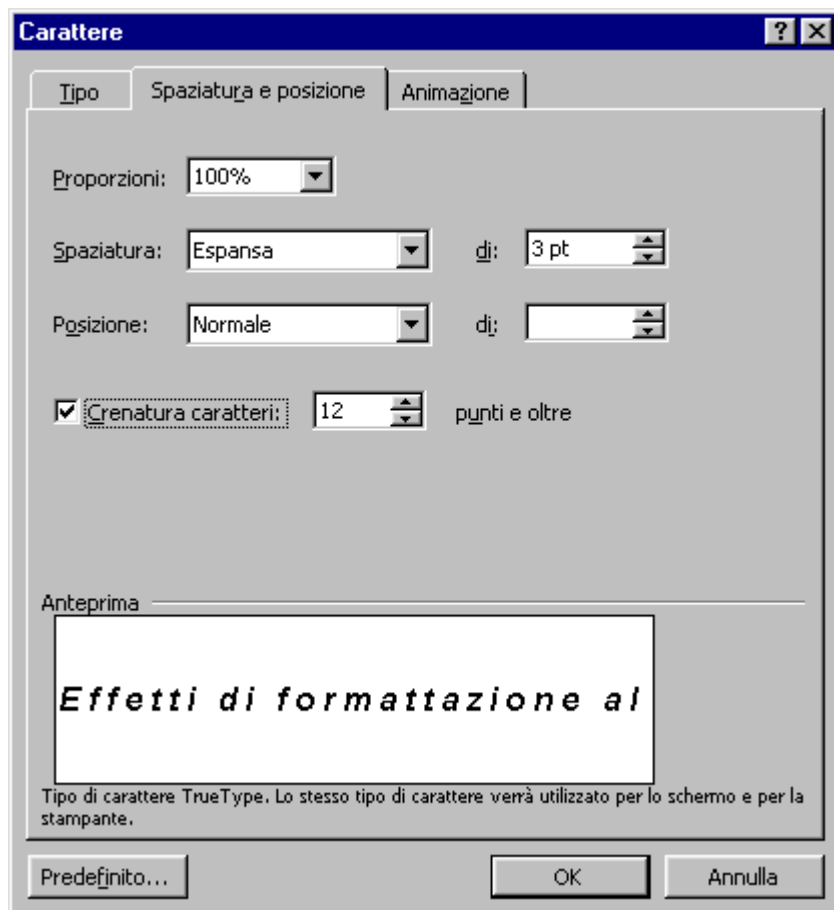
Carattere

?

Tipo

Spaziatura e posizione

Animazione

Proporzioni: 100%

Spaziatura: Espansa

di: 3 pt

Posizione: Normale

di:

Crenatura caratteri: 12 punti e oltre

Anteprima

Effetti di formattazione al

Tipo di carattere TrueType. Lo stesso tipo di carattere verrà utilizzato per lo schermo e per la stampante.

Predefinito...

OK

Annulla